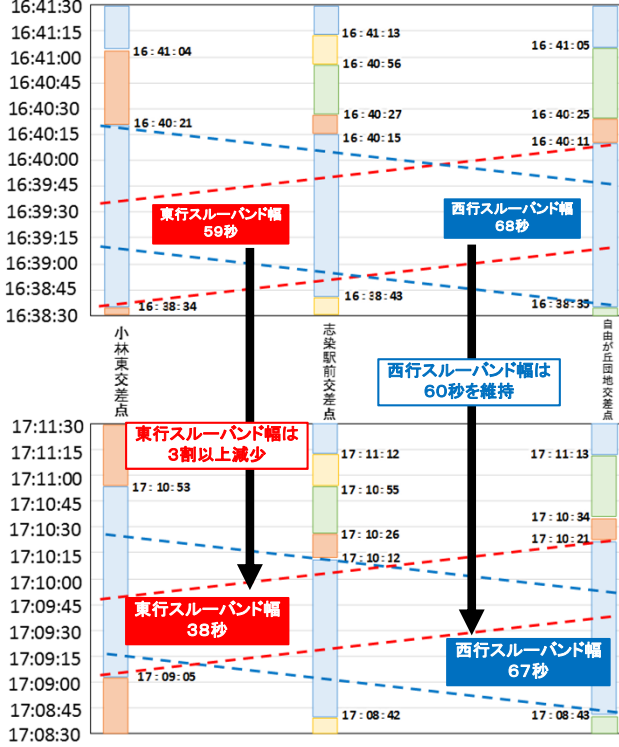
16:41:30
16:41:15
16:41:00
16:40:45
16:40:30
16:40:15
16:40:00
16:39:45
16:39:30
16:39:15
16:39:00
16:38:45
16:38:30

16：41：04
16：40：21
16：38：34
16：41：13
16：40：56
16：40：27
16：40：15
16：38：43
16：41：05
16：40：25
16：40：11
16：38：35

東行スルーバンド幅
59秒

西行スルーバンド幅
68秒

小林東交差点
志染駅前交差点
自由が丘団地交差点

西行スルーバンド幅は
60秒を維持

東行スルーバンド幅は
3割以上減少

17:11:30
17:11:15
17:11:00
17:10:45
17:10:30
17:10:15
17:10:00
17:09:45
17:09:30
17:09:15
17:09:00
17:08:45
17:08:30

17：10：53
17：09：05
17：11：12
17：10：55
17：10：26
17：10：12
17：08：42
17：11：13
17：10：34
17：10：21
17：08：43

東行スルーバンド幅
38秒

西行スルーバンド幅
67秒